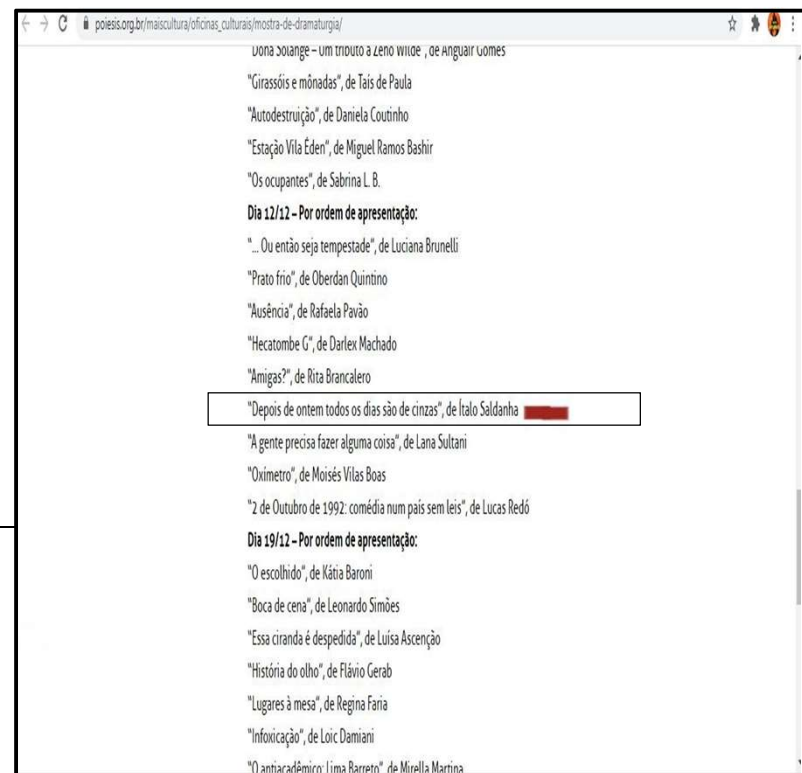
poiesis.org.br/maiscultura/oficinas_culturais/mostra-de-dramaturgia/

"Dona Solange – Um tributo a Zeno Wilde", de Anguair Gomes

"Girassóis e mônadas", de Taís de Paula

"Autodestruição", de Daniela Coutinho

"Estação Vila Éden", de Miguel Ramos Bashir

"Os ocupantes", de Sabrina L. B.

**Dia 12/12 – Por ordem de apresentação:**

"... Ou então seja tempestade", de Luciana Brunelli

"Prato frio", de Oberdan Quintino

"Ausência", de Rafaela Pavão

"Hecatombe G", de Darlex Machado

"Amigas?", de Rita Brancalero

"Depois de ontem todos os dias são de cinzas", de Ítalo Saldanha

"A gente precisa fazer alguma coisa", de Lana Sultani

"Oxímetro", de Moisés Vilas Boas

"2 de Outubro de 1992: comédia num país sem leis", de Lucas Redó

**Dia 19/12 – Por ordem de apresentação:**

"O escolhido", de Kátia Baroni

"Boca de cena", de Leonardo Simões

"Essa ciranda é despedida", de Luísa Ascenção

"História do olho", de Flávio Gerab

"Lugares à mesa", de Regina Faria

"Infoxicação", de Loic Damiani

"O antiacadêmico: Lima Barreto", de Mirella Martina